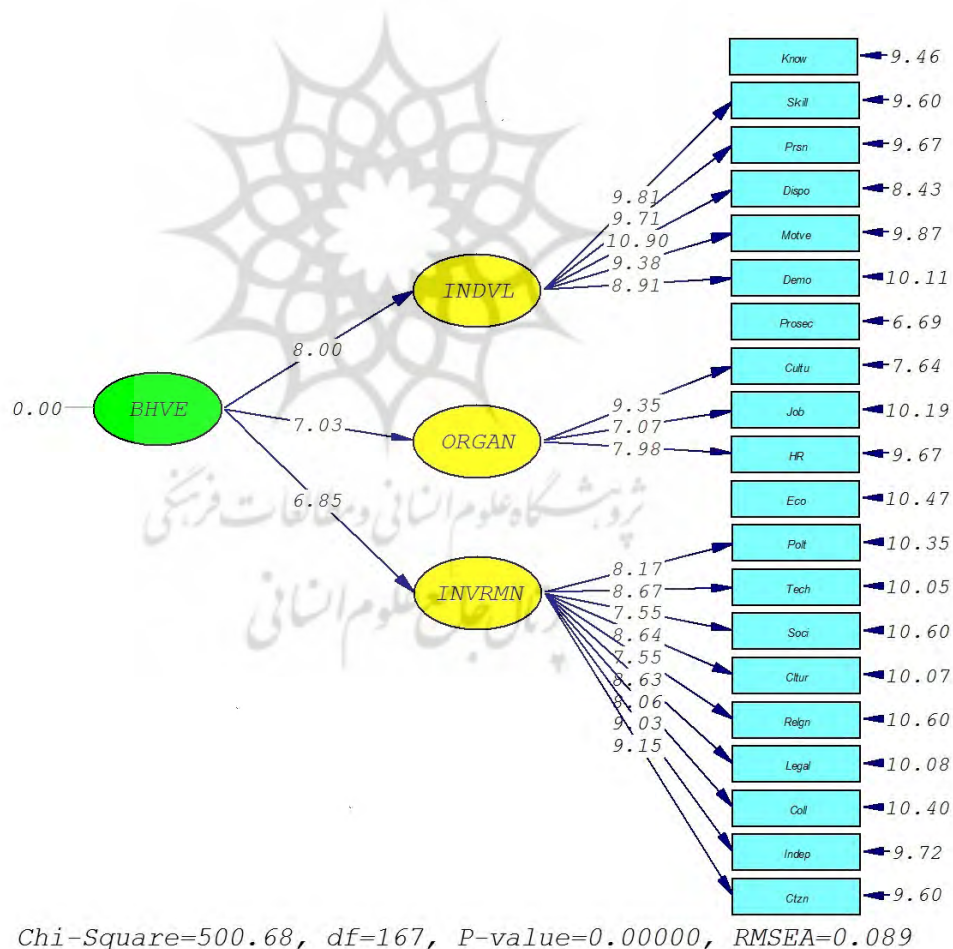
Know 9.46
Skill 9.60
Prsn 9.67
Dispo 8.43
Motve 9.87
Demo 10.11
Prosec 6.69
Cultu 7.64
Job 10.19
HR 9.67
Eco 10.47
Polt 10.35
Tech 10.05
Soci 10.60
Cltur 10.07
Relgn 10.60
Legal 10.08
Coll 10.40
Indep 9.72
Ctzn 9.60

9.81
9.71
10.90
9.38
8.91

INDVL

8.00

0.00 BHVE

7.03

ORGAN

9.35
7.07
7.98

6.85

INVRMN

8.17
8.67
7.55
8.64
7.55
8.63
8.06
9.03
9.15

پژوهشگاه علوم انسانی و مطالعات فرهنگی
پرتال جامع علوم انسانی

Chi-Square=500.68, df=167, P-value=0.00000, RMSEA=0.089